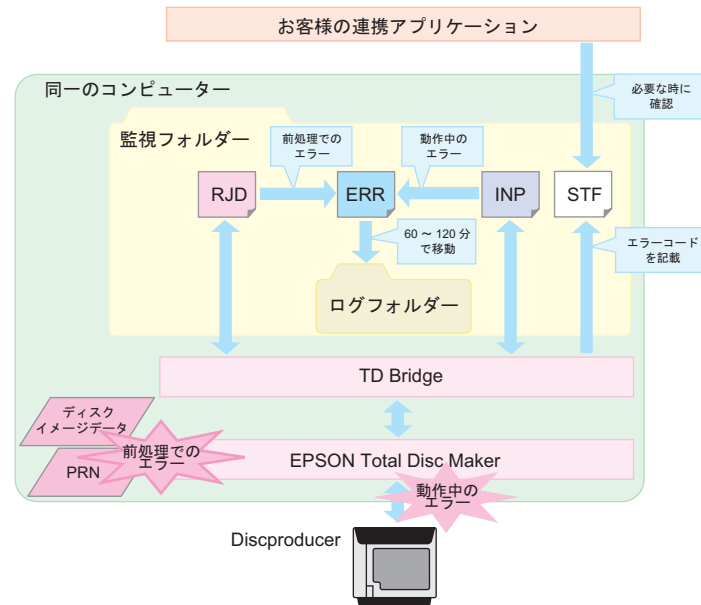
お客様の連携アプリケーション

同一のコンピューター

必要な時に確認

監視フォルダー

前処理でのエラー

動作中のエラー

RJD

ERR

INP

STF

60 ~ 120 分で移動

エラーコードを記載

ログフォルダー

TD Bridge

ディスクイメージデータ

前処理でのエラー

PRN

EPSON Total Disc Maker

動作中のエラー

Discproducer